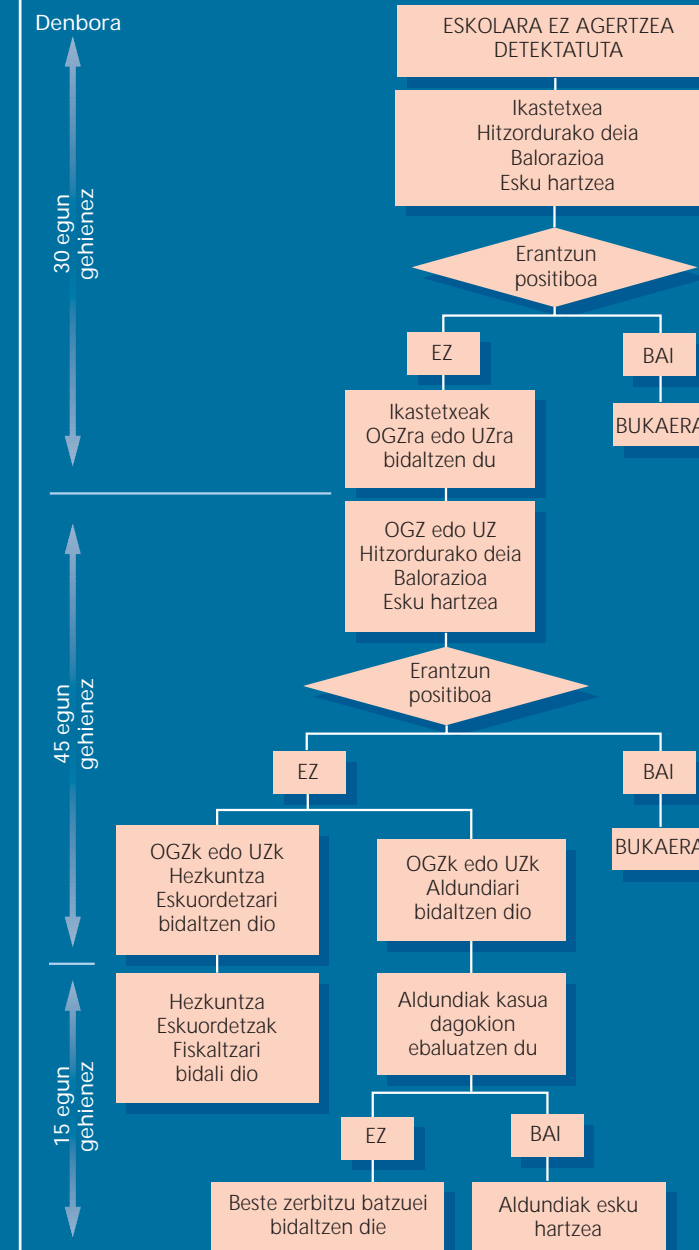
Denbora

30 egun gehienez

ESKOLARA EZ AGERTZEA DETEKTATUTA

Ikastetxea
Hitzordurako deia
Balorazioa
Esku hartzea

Erantzun positiboa

EZ

BAI

Ikastetxeak OGZra edo UZra bidaltzen du

BUKAERA

45 egun gehienez

OGZ edo UZ
Hitzordurako deia
Balorazioa
Esku hartzea

Erantzun positiboa

EZ

BAI

OGZk edo UZk Hezkuntza Eskuordetzari bidaltzen dio

OGZk edo UZk Aldundiari bidaltzen dio

BUKAERA

15 egun gehienez

Hezkuntza Eskuordetzak Fiskaltzari bidali dio

Aldundiak kasua dagokion ebaluatzen du

EZ

BAI

Beste zerbitzu batzuei bidaltzen die

Aldundiak esku hartzea